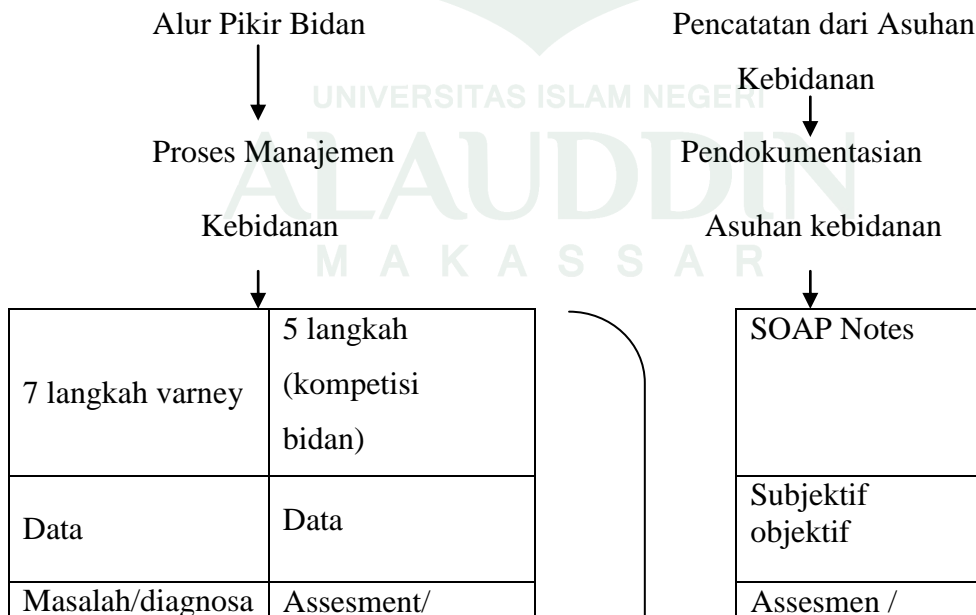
Alur Pikir Bidan

Proses Manajemen Kebidanan

Pencatatan dari Asuhan Kebidanan

Pendokumentasian Asuhan kebidanan

UNIVERSITAS ISLAM NEGERI
ALAUDDIN
MAKASSAR

| 7 langkah varney | 5 langkah (kompetisi bidan) |
|---|---|
| Data | Data |
| Masalah/diagnosa | Assesment/ |

| SOAP Notes |
|---|
| Subjektif objektif |
| Assesmen / |